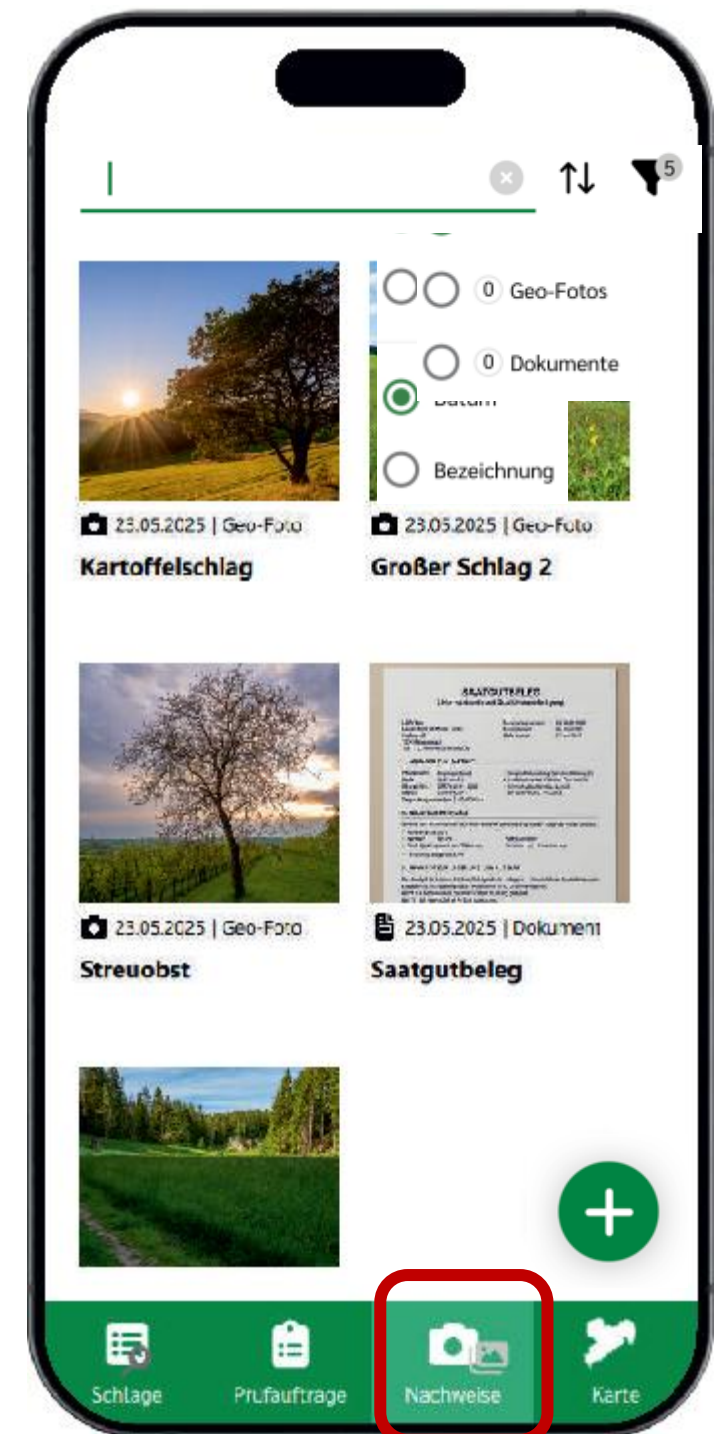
5

0 Geo-Fotos

0 Dokumente

Datum

Bezeichnung

23.05.2025 | Geo-Foto
Kartoffelschlag

23.05.2025 | Geo-Foto
Großer Schlag 2

23.05.2025 | Geo-Foto
Streuobst

23.05.2025 | Dokument
Saatgutbeleg

Schlage Prufauftrage Nachweise Karte